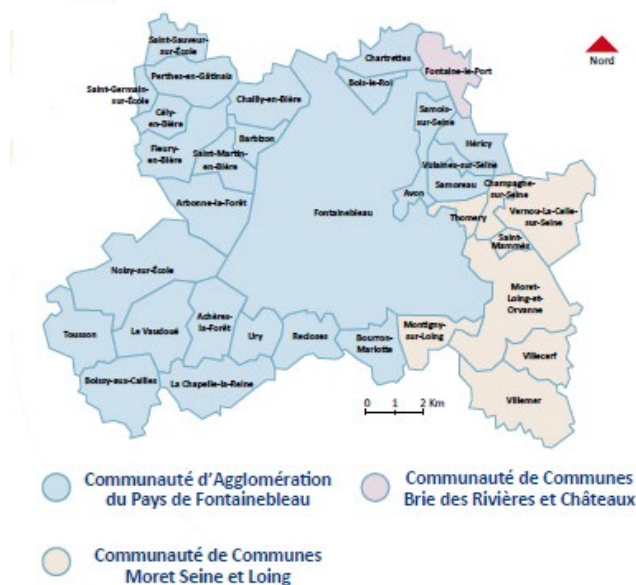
Nord

Saint-Sauveur-sur-École

Perthes-en-Gâtinais

Saint-Germain-sur-École

Cély-en-Bière

Chailly-en-Bière

Fleury-en-Bière

Barbizon

Saint-Martin-en-Bière

Arbonne-la-Forêt

Chartrettes

Bois-le-Roi

Fontaine-le-Port

Samois-sur-Seine

Héricy

Vulaines-sur-Seine

Samoreau

Avon

Fontainebleau

Champagne-sur-Seine

Vernou-La-Celle-sur-Seine

Thomery

Saint-Mammès

Moret-Loing-et-Orvanne

Noisy-sur-École

Achères-la-Forêt

Tousson

Le Vaudoué

Ury

Recloses

Bourron-Marlotte

Montigny-sur-Loing

Villecerf

Boissy-aux-Cailles

La Chapelle-la-Reine

Villemer

0 1 2 Km

Communauté d'Agglomération du Pays de Fontainebleau

Communauté de Communes Brie des Rivières et Châteaux

Communauté de Communes Moret Seine et Loing